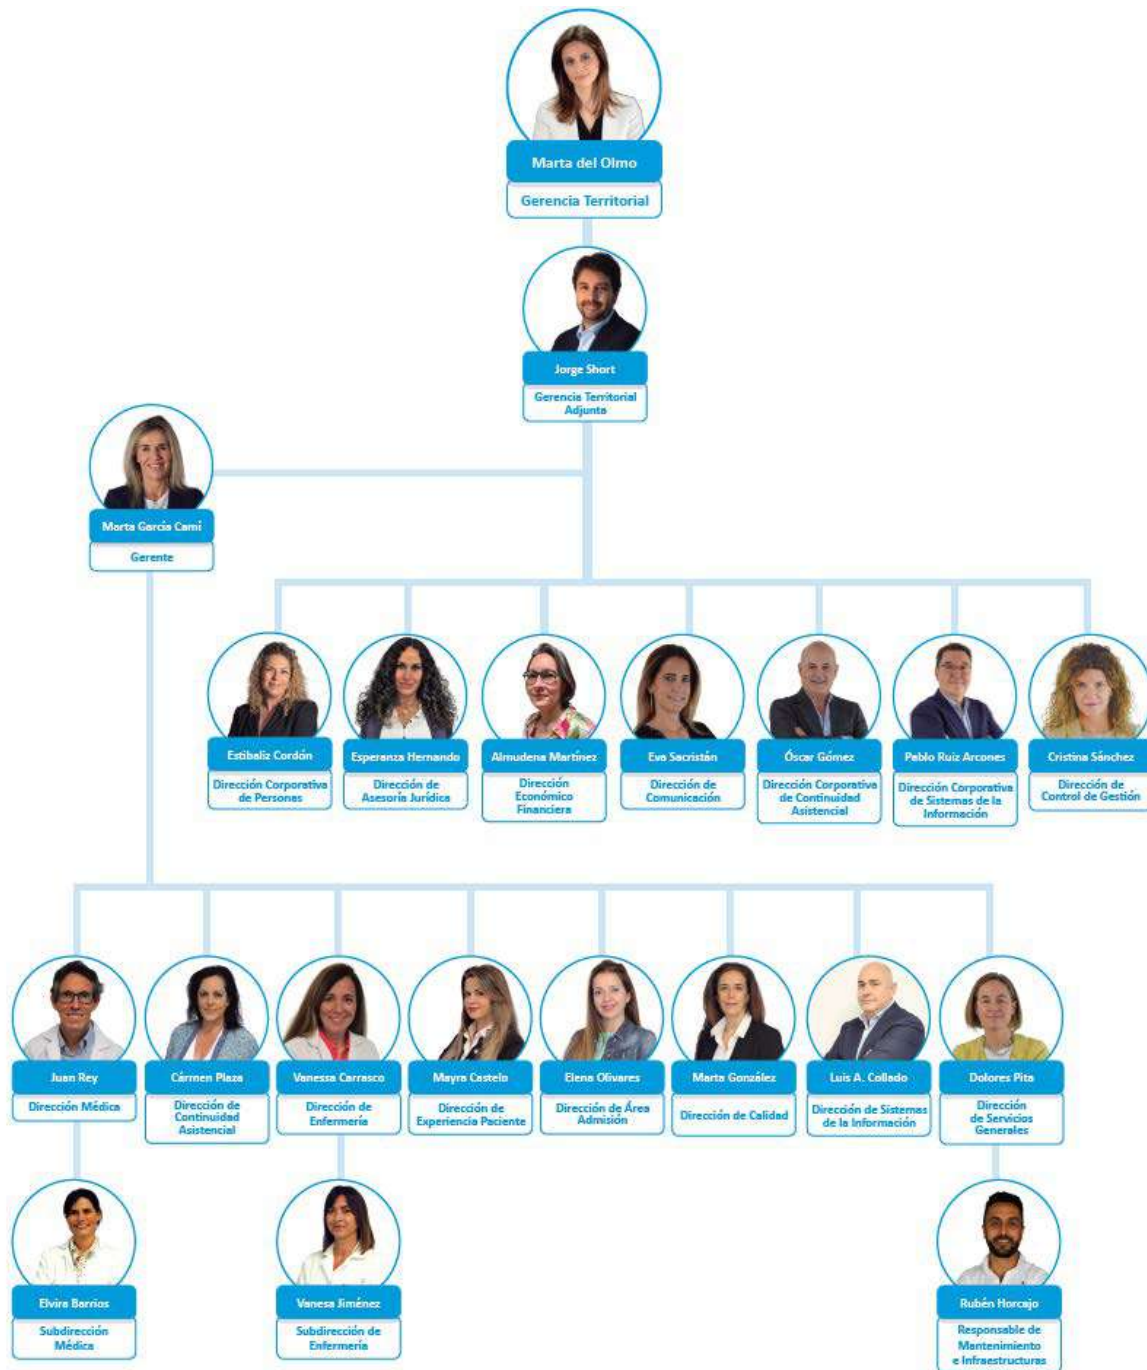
Marta del Olmo
Gerencia Territorial

Jorge Short
Gerencia Territorial Adjunta

Marta García Cami
Gerente

Estíbaliz Cordón
Dirección Corporativa de Personas

Esperanza Hernando
Dirección de Asesoría Jurídica

Almudena Martínez
Dirección Económico Financiera

Eva Sacristán
Dirección de Comunicación

Óscar Gómez
Dirección Corporativa de Continuidad Asistencial

Pablo Ruiz Arcones
Dirección Corporativa de Sistemas de la Información

Cristina Sánchez
Dirección de Control de Gestión

Juan Rey
Dirección Médica

Cármen Plaza
Dirección de Continuidad Asistencial

Vanessa Carrasco
Dirección de Enfermería

Mayra Castelo
Dirección de Experiencia Paciente

Elena Olivares
Dirección de Área Admisión

Marta González
Dirección de Calidad

Luis A. Collado
Dirección de Sistemas de la Información

Dolores Pita
Dirección de Servicios Generales

Elvira Barrios
Subdirección Médica

Vanesa Jiménez
Subdirección de Enfermería

Rubén Horcajo
Responsable de Mantenimiento e Infraestructuras